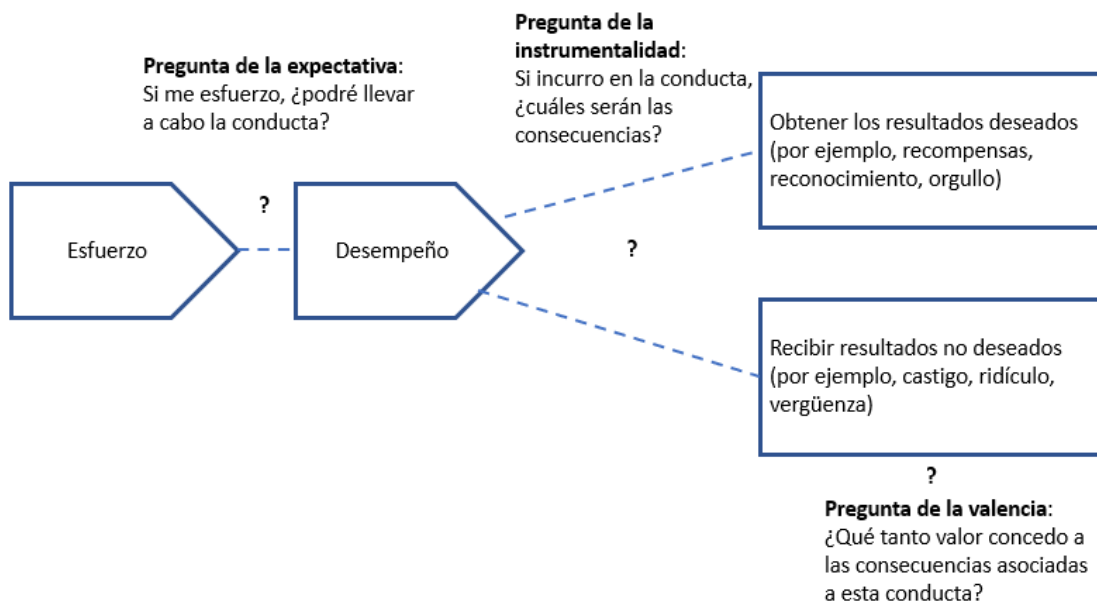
**Pregunta de la expectativa**: Si me esfuerzo, ¿podré llevar a cabo la conducta?

**Pregunta de la instrumentalidad**: Si incurro en la conducta, ¿cuáles serán las consecuencias?

Obtener los resultados deseados (por ejemplo, recompensas, reconocimiento, orgullo)

?

Esfuerzo

Desempeño

?

Recibir resultados no deseados (por ejemplo, castigo, ridículo, vergüenza)

?

**Pregunta de la valencia**: ¿Qué tanto valor concedo a las consecuencias asociadas a esta conducta?